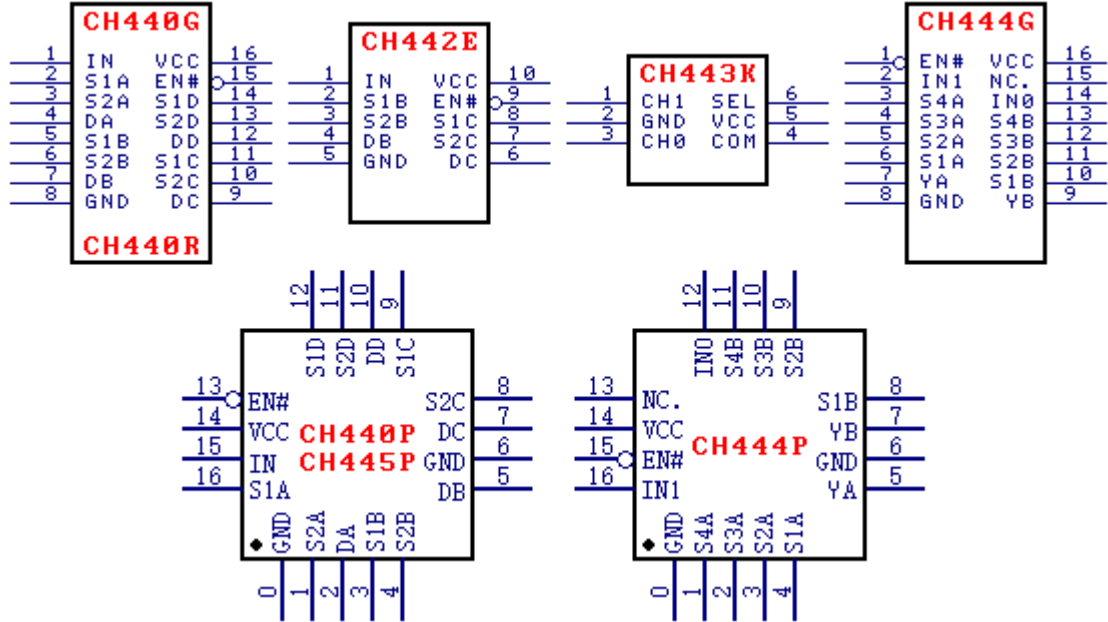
CH440G
1 IN
2 S1A
3 S2A
4 DA
5 S1B
6 S2B
7 DB
8 GND
16 VCC
15 EN#
14 S1D
13 S2D
12 DD
11 S1C
10 S2C
9 DC
CH440R

CH442E
1 IN
2 S1B
3 S2B
4 DB
5 GND
10 VCC
9 EN#
8 S1C
7 S2C
6 DC

CH443K
1 CH1
2 GND
3 CH0
6 SEL
5 VCC
4 COM

CH444G
1 EN#
2 IN1
3 S4A
4 S3A
5 S2A
6 S1A
7 YA
8 GND
16 VCC
15 NC.
14 IN0
13 S4B
12 S3B
11 S2B
10 S1B
9 YB

12 S1D
11 S2D
10 DD
9 S1C
13 EN#
14 VCC
15 IN
16 S1A
8 S2C
7 DC
6 GND
5 DB
CH440P
CH445P
0 GND
1 S2A
2 DA
3 S1B
4 S2B

12 IN0
11 S4B
10 S3B
9 S2B
13 NC.
14 VCC
15 EN#
16 IN1
8 S1B
7 YB
6 GND
5 YA
CH444P
0 GND
1 S4A
2 S3A
3 S2A
4 S1A